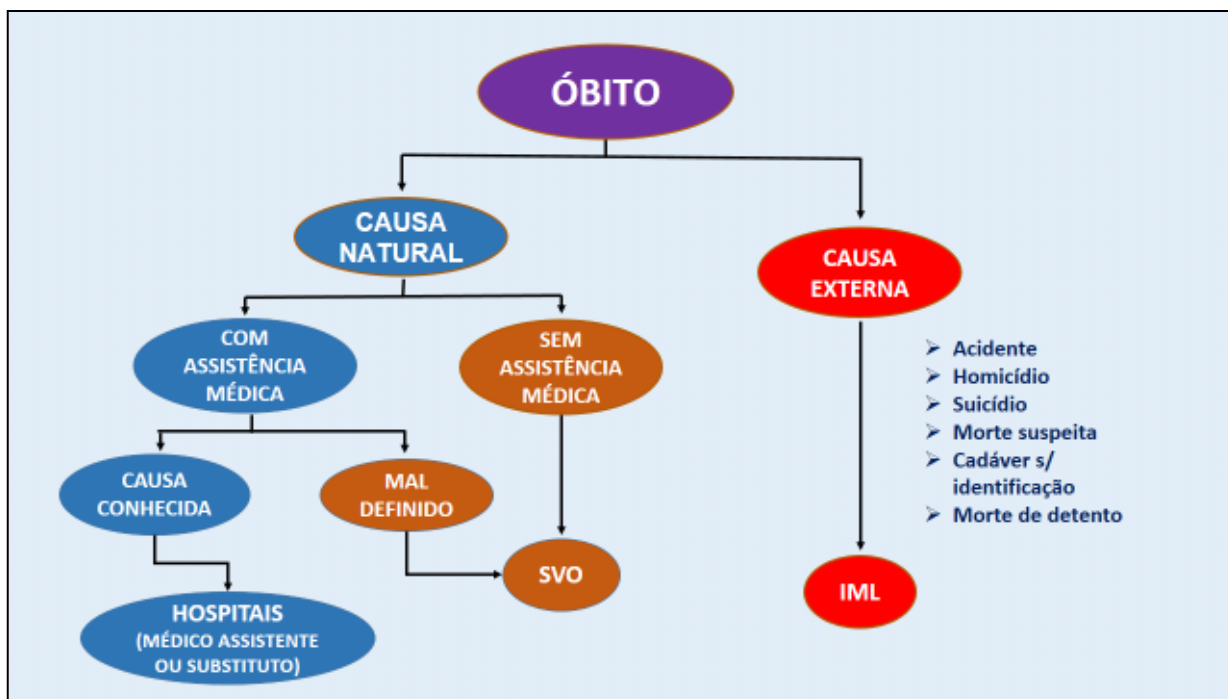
ÓBITO

CAUSA NATURAL

CAUSA EXTERNA

COM ASSISTÊNCIA MÉDICA

SEM ASSISTÊNCIA MÉDICA

➢ Acidente
➢ Homicídio
➢ Suicídio
➢ Morte suspeita
➢ Cadáver s/ identificação
➢ Morte de detento

CAUSA CONHECIDA

MAL DEFINIDO

SVO

IML

HOSPITAIS (MÉDICO ASSISTENTE OU SUBSTITUTO)